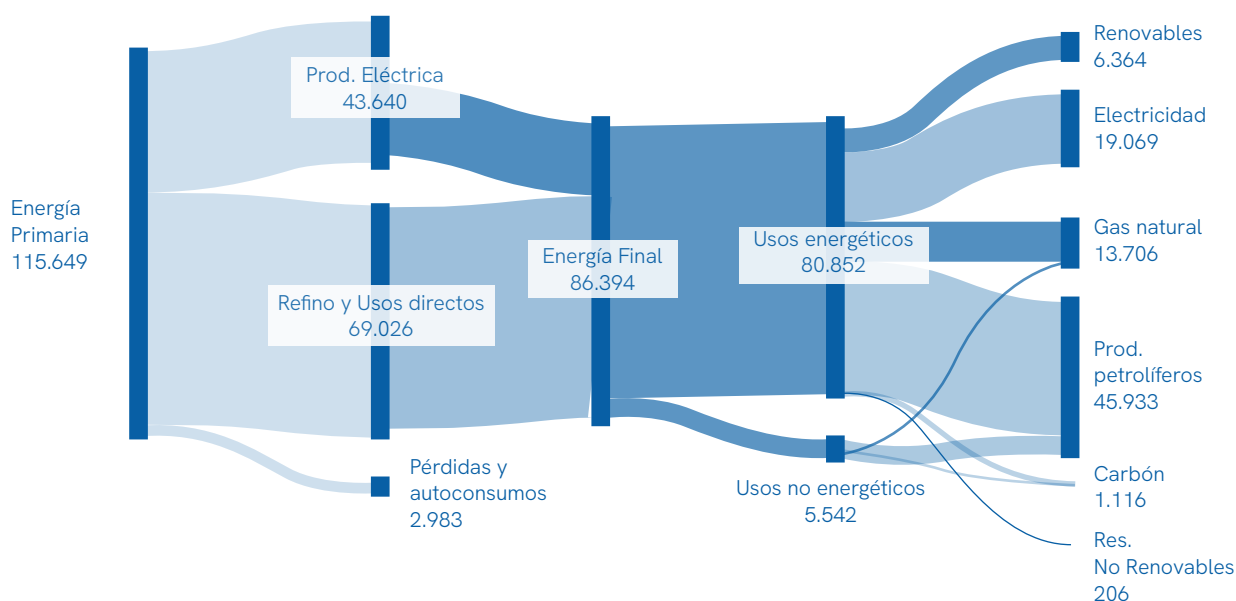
Energía Primaria 115.649

Prod. Eléctrica 43.640

Refino y Usos directos 69.026

Pérdidas y autoconsumos 2.983

Energía Final 86.394

Usos energéticos 80.852

Usos no energéticos 5.542

Renovables 6.364

Electricidad 19.069

Gas natural 13.706

Prod. petrolíferos 45.933

Carbón 1.116

Res. No Renovables 206